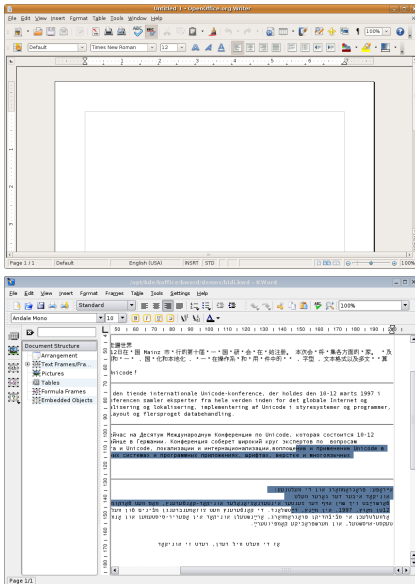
Untitled 1 - OpenOffice.org Writer

File Edit View Insert Format Table Tools Window Help

Default | Times New Roman | 12 | 100%

Page 1 / 1 | Default | English (USA) | INSRT | STD | 100%

/opt/kde/koffice/kword/demos/bidi.kwd - KWord

File Edit View Insert Format Frames Table Tools Settings Help

Standard | 100%

Andale Mono | 10

Document Structure
Arrangement
Text Frames/Fra...
Pictures
Tables
Formula Frames
Embedded Objects

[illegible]
Unicode!

den tiende internationale Unicode-konference, der holdes den 10-12 marts 1997 i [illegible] ferencen samler eksperter fra hele verden inden for det globale Internet og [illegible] lisering og lokalisering, implementering af Unicode i styresystemer og programmer, layout og flersproget databehandling.

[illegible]

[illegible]

Page 1/1